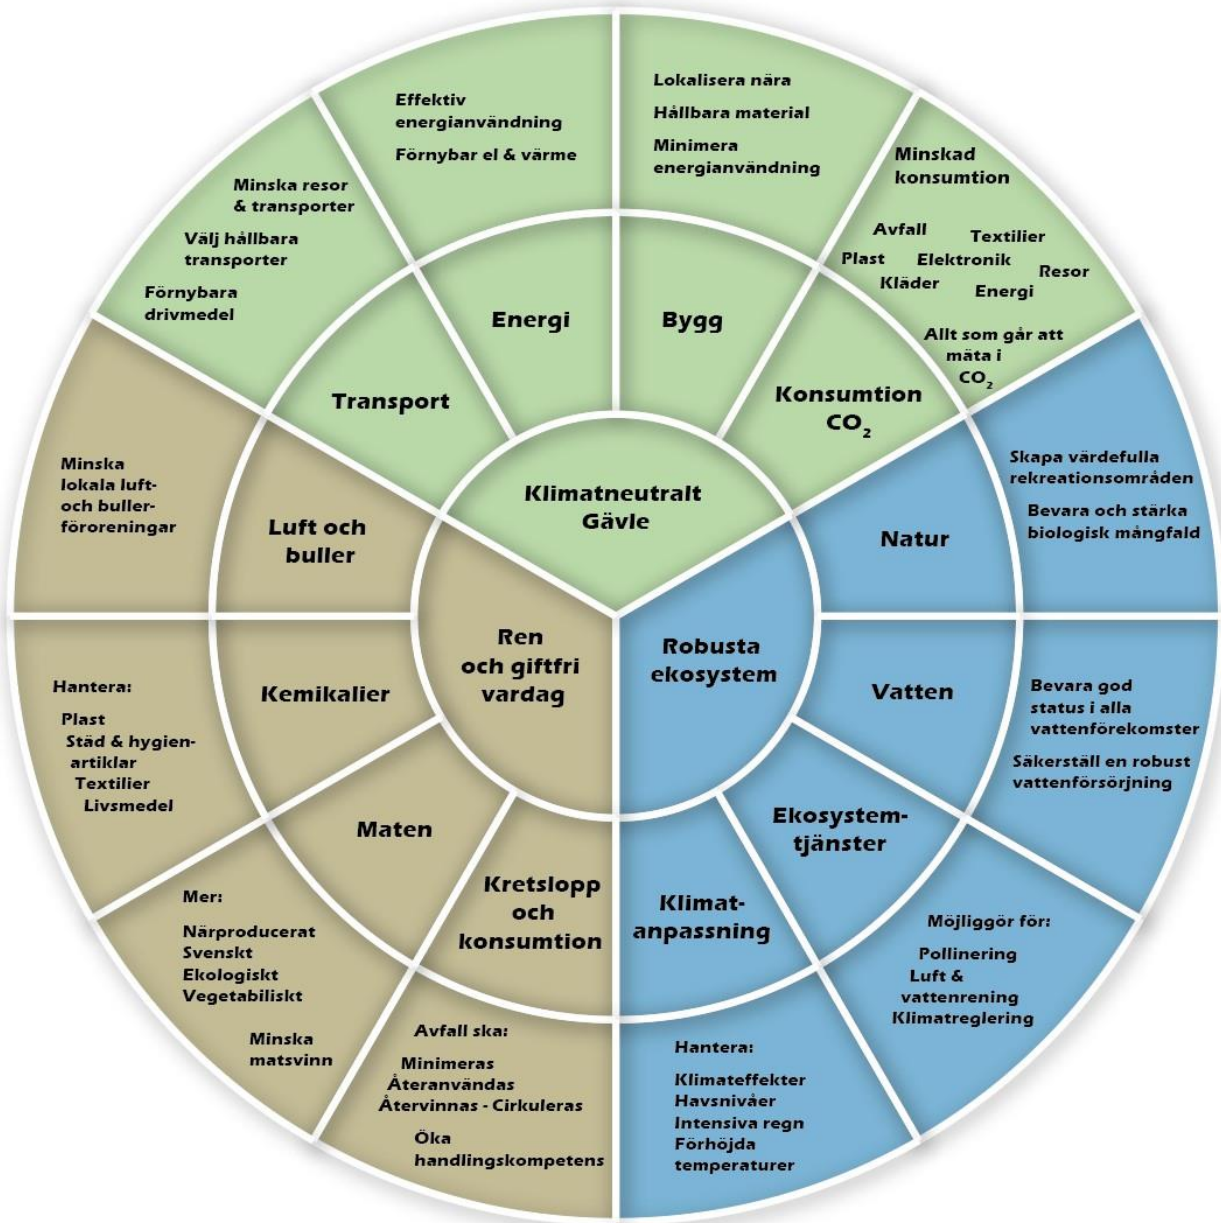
Klimatneutralt Gävle

Energi

Effektiv energianvändning

Förnybar el & värme

Bygg

Lokalisera nära

Hållbara material

Minimera energianvändning

Konsumtion $CO_2$

Minskad konsumtion

Avfall
Textilier
Plast
Elektronik
Resor
Kläder
Energi

Allt som går att mäta i $CO_2$

Transport

Minska resor & transporter

Välj hållbara transporter

Förnybara drivmedel

Robusta ekosystem

Natur

Skapa värdefulla rekreationsområden

Bevara och stärka biologisk mångfald

Vatten

Bevara god status i alla vattenförekomster

Säkerställ en robust vattenförsörjning

Ekosystemtjänster

Möjliggör för:
Pollinering
Luft & vattenrening
Klimatreglering

Klimatanpassning

Hantera:
Klimateffekter
Havsnivåer
Intensiva regn
Förhöjda temperaturer

Ren och giftfri vardag

Luft och buller

Minska lokala luft- och bullerföroreningar

Kemikalier

Hantera:
Plast
Städ & hygienartiklar
Textilier
Livsmedel

Maten

Mer:
Närproducerat
Svenskt
Ekologiskt
Vegetabiliskt

Minska matsvinn

Kretslopp och konsumtion

Avfall ska:
Minimeras
Återanvändas
Återvinnas - Cirkuleras

Öka handlingskompetens